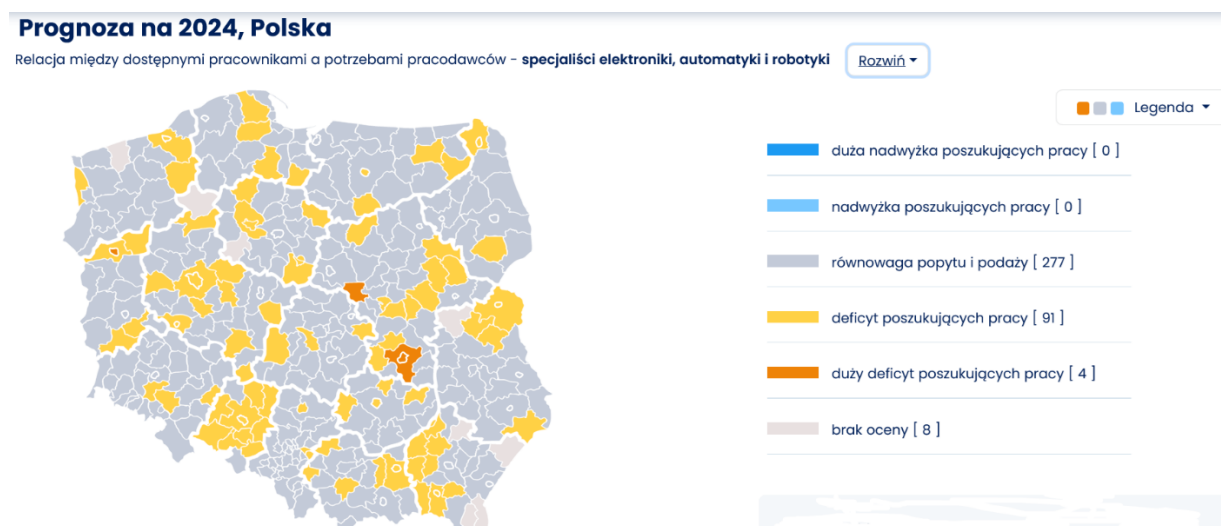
Prognoza na 2024, Polska

Relacja między dostępnymi pracownikami a potrzebami pracodawców - **specjaliści elektroniki, automatyki i robotyki**

Rozwiń

Legenda

duża nadwyżka poszukujących pracy [ 0 ]

nadwyżka poszukujących pracy [ 0 ]

równowaga popytu i podaży [ 277 ]

deficyt poszukujących pracy [ 91 ]

duży deficyt poszukujących pracy [ 4 ]

brak oceny [ 8 ]